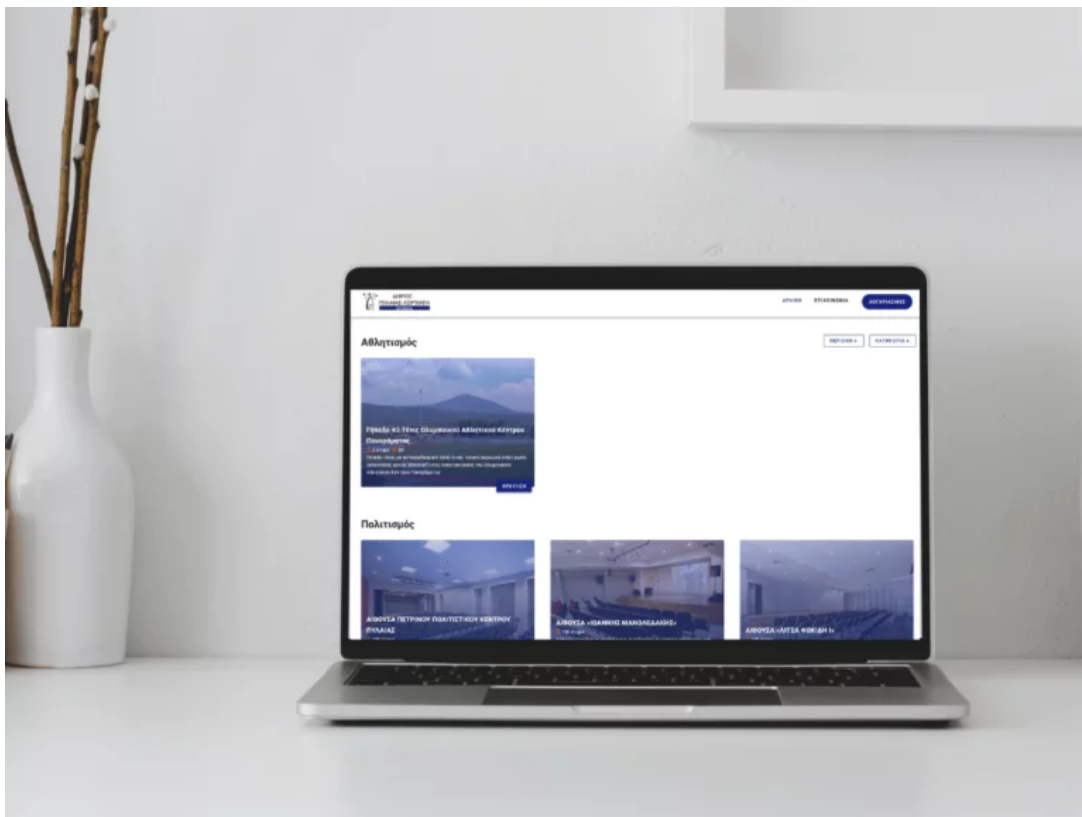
ΔΗΜΟΣ ΠΥΛΑΙΑΣ-ΧΟΡΤΙΑΤΗ

ΑΡΧΙΚΗ ΕΠΙΚΟΙΝΩΝΙΑ ΛΟΓΑΡΙΑΣΜΟΣ

Αθλητισμός

ΠΕΡΙΟΧΗ ΚΑΤΗΓΟΡΙΑ

Γήπεδο 5x5 Τένις Ολυμπιακού Αθλητικού Κέντρου Πανοράματος

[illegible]

ΚΡΑΤΗΣΗ

Πολιτισμός

ΑΙΘΟΥΣΑ ΠΕΤΡΙΝΟΥ ΠΟΛΙΤΙΣΤΙΚΟΥ ΚΕΝΤΡΟΥ ΠΥΛΑΙΑΣ

ΑΙΘΟΥΣΑ «ΙΩΑΝΝΗΣ ΜΑΝΩΛΕΔΑΚΗΣ»

ΑΙΘΟΥΣΑ «ΛΙΤΣΑ ΦΩΚΙΔΗ»